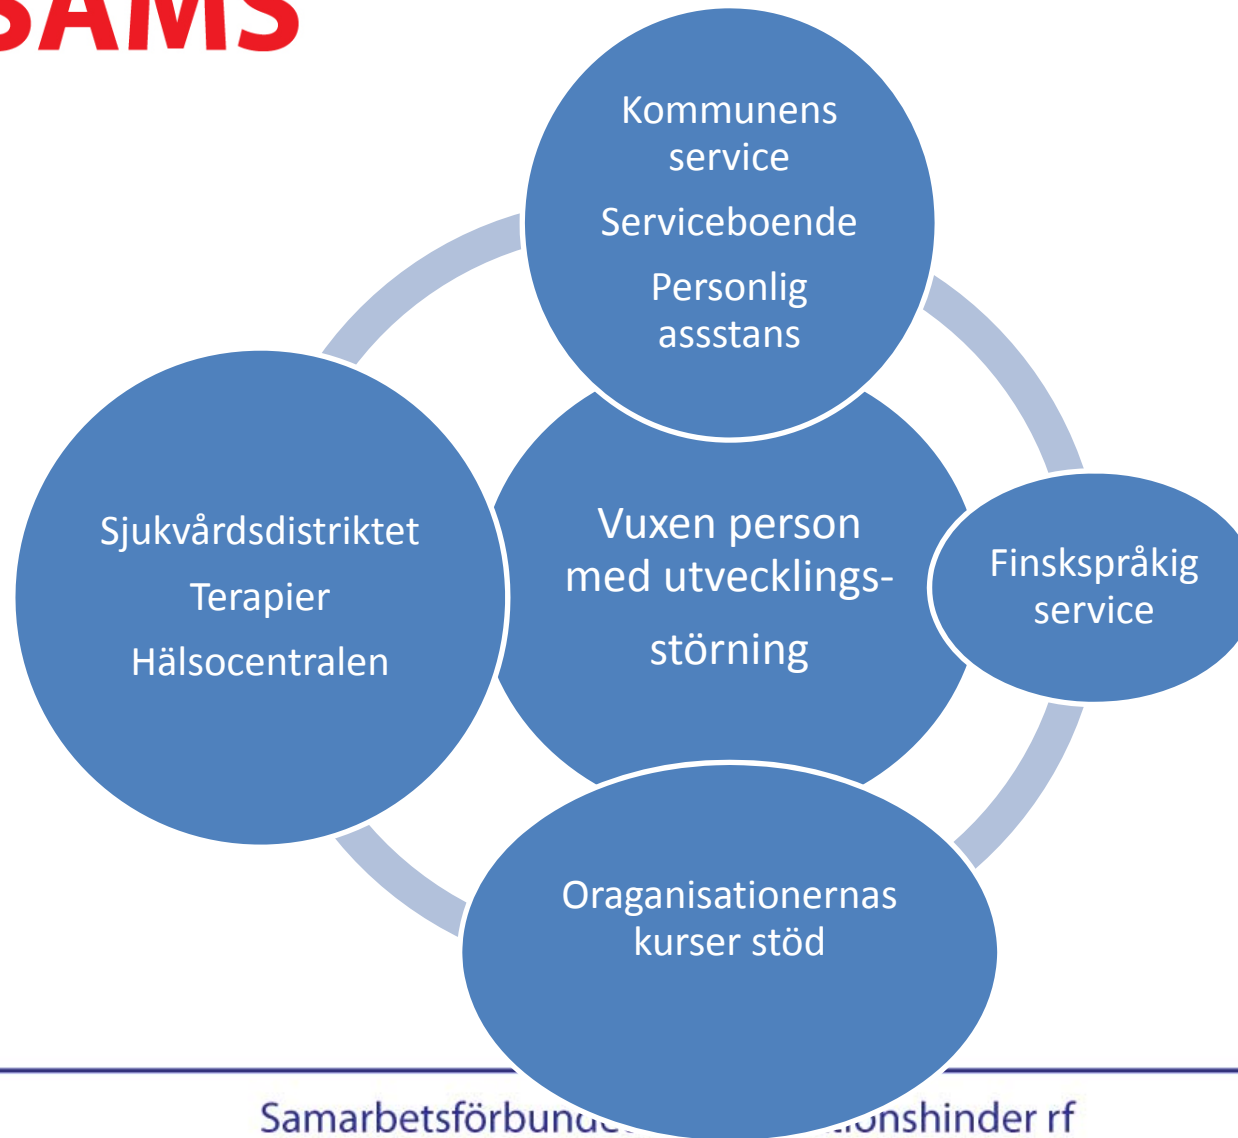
SAMS

Kommunens service

Serviceboende

Personlig assstans

Sjukvårdsdistriktet

Terapier

Hälsocentralen

Vuxen person med utvecklingsstörning

Finskspråkig service

Oraganisationernas kurser stöd

Samarbetsförbund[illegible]tionshinder rf